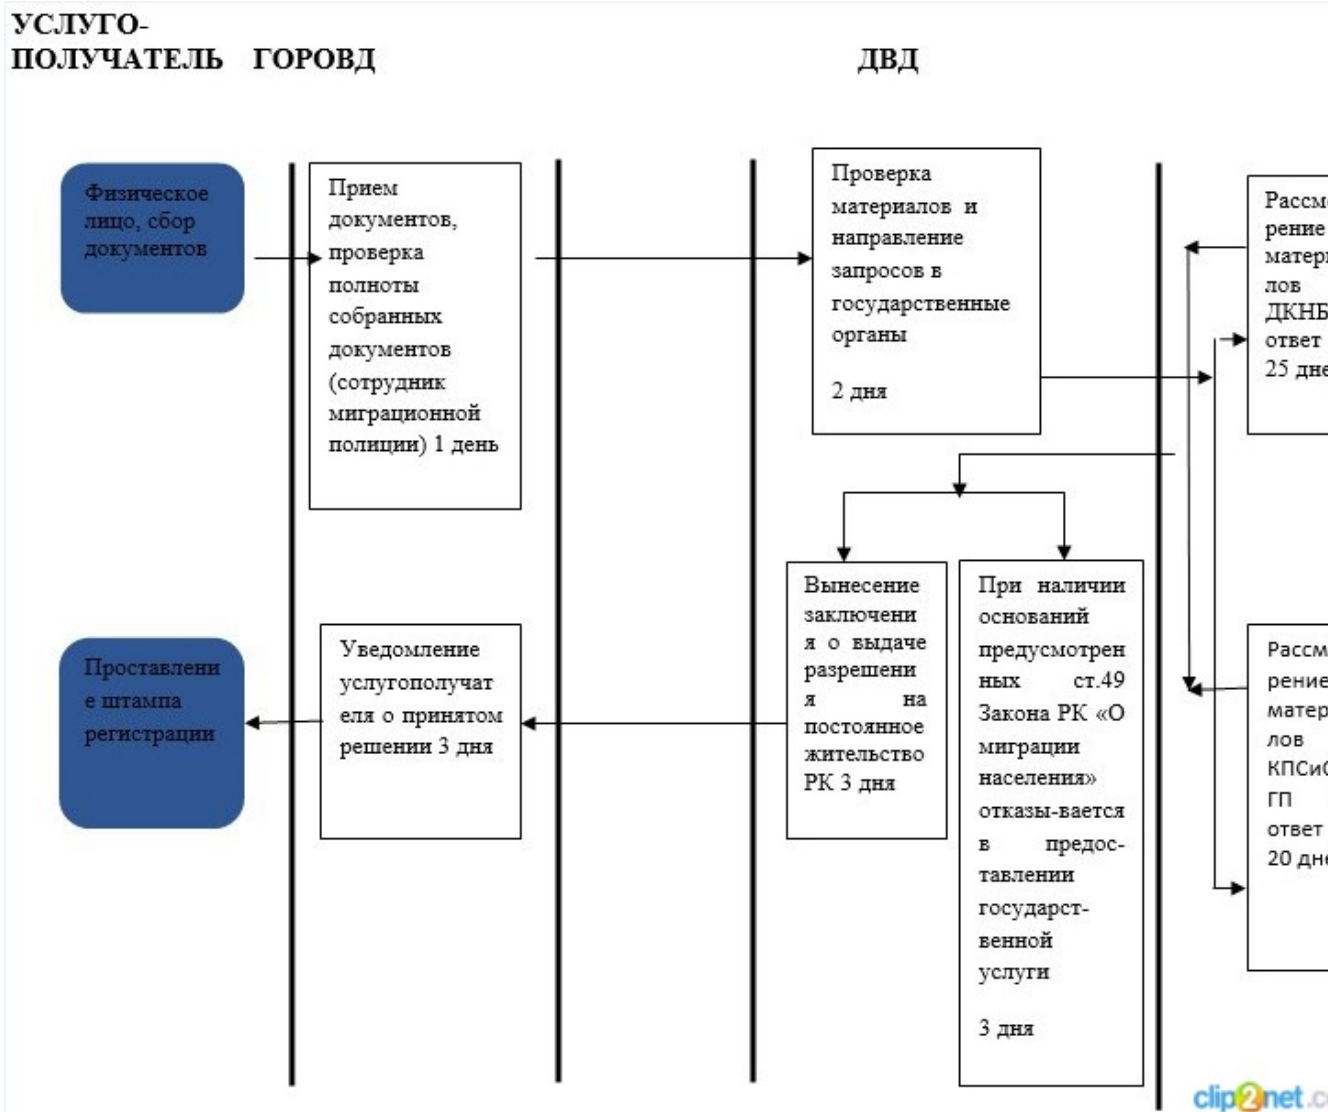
УСЛУГО-ПОЛУЧАТЕЛЬ ГОРОВД

ДВД

Физическое лицо, сбор документов

Прием документов, проверка полноты собранных документов (сотрудник миграционной полиции) 1 день

Проверка материалов и направление запросов в государственные органы

2 дня

Рассмо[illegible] рение матер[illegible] лов ДКНБ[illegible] ответ 25 дне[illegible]

Вынесение заключени я о выдаче разрешени я на постоянное жительство РК 3 дня

При наличии оснований предусмотрен ных ст.49 Закона РК «О миграции населения» отказы-вается в предос-тавлении государст-венной услуги

3 дня

Проставлени е штампа регистрации

Уведомление услугополучат еля о принятом решении 3 дня

Рассм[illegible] рение матер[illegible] лов КПСи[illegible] ГП ответ 20 дн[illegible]

clip2net.c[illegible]